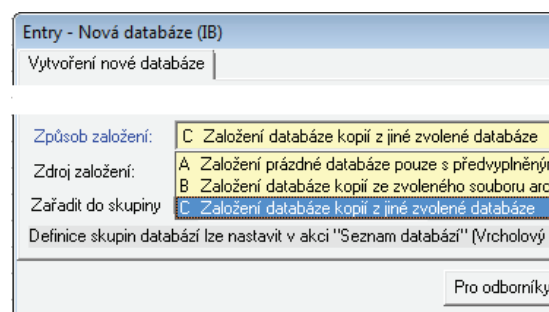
Entry - Nová databáze (IB)

Vytvoření nové databáze

Způsob založení: C Založení databáze kopií z jiné zvolené databáze

Zdroj založení: A Založení prázdné databáze pouze s předvyplněným

B Založení databáze kopií ze zvoleného souboru arc

Zařadit do skupiny C Založení databáze kopií z jiné zvolené databáze

Definice skupin databází lze nastavit v akci "Seznam databází" (Vrcholový

Pro odborníky